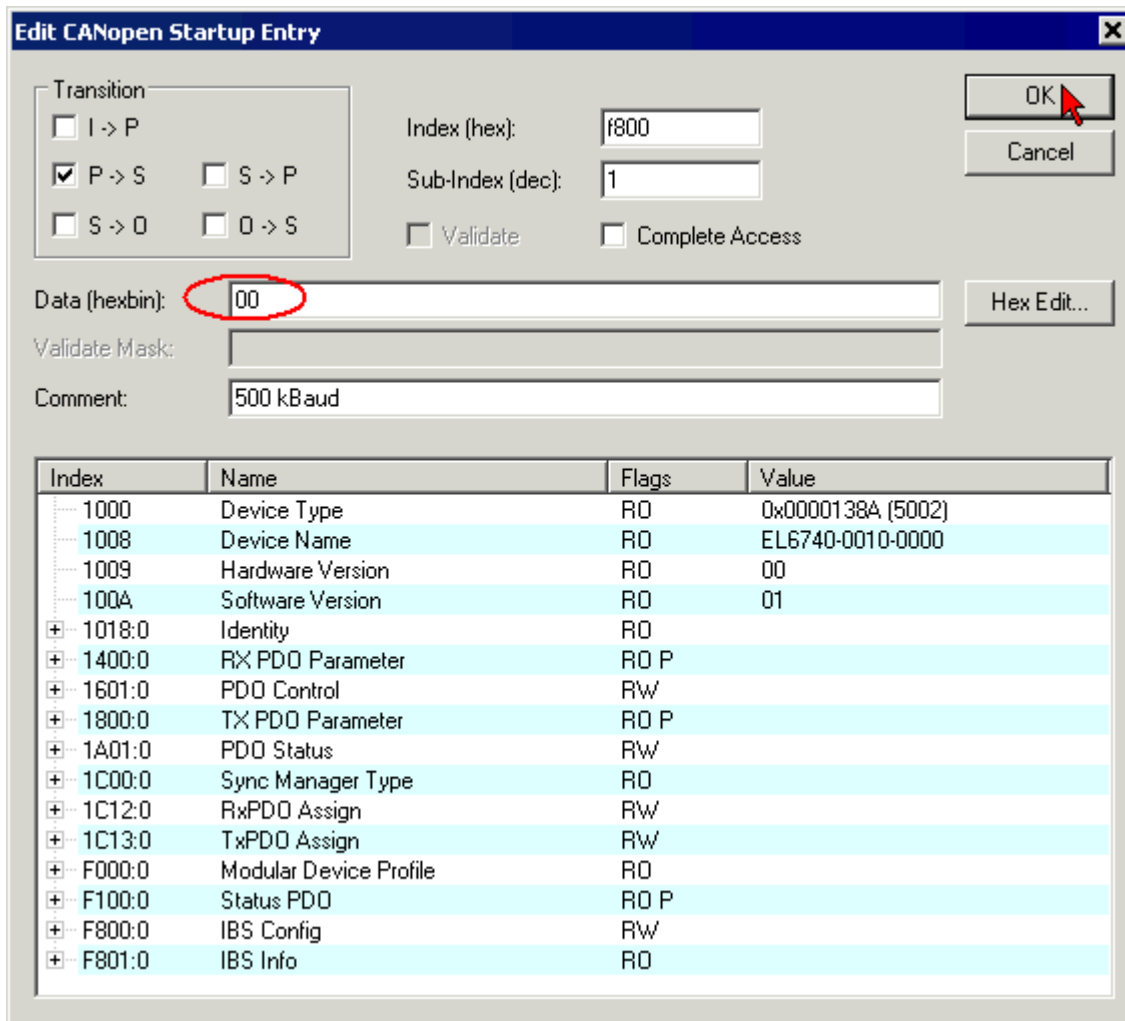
Edit CANopen Startup Entry

Transition
I -> P
P -> S
S -> P
S -> O
O -> S

Index (hex): f800
Sub-Index (dec): 1
Validate
Complete Access

OK
Cancel

Data (hexbin): 00
Hex Edit...
Validate Mask:
Comment: 500 kBaud

| Index | Name | Flags | Value |
|---|---|---|---|
| 1000 | Device Type | RO | 0x0000138A (5002) |
| 1008 | Device Name | RO | EL6740-0010-0000 |
| 1009 | Hardware Version | RO | 00 |
| 100A | Software Version | RO | 01 |
| 1018:0 | Identity | RO | |
| 1400:0 | RX PDO Parameter | RO P | |
| 1601:0 | PDO Control | RW | |
| 1800:0 | TX PDO Parameter | RO P | |
| 1A01:0 | PDO Status | RW | |
| 1C00:0 | Sync Manager Type | RO | |
| 1C12:0 | RxPDO Assign | RW | |
| 1C13:0 | TxPDO Assign | RW | |
| F000:0 | Modular Device Profile | RO | |
| F100:0 | Status PDO | RO P | |
| F800:0 | IBS Config | RW | |
| F801:0 | IBS Info | RO | |